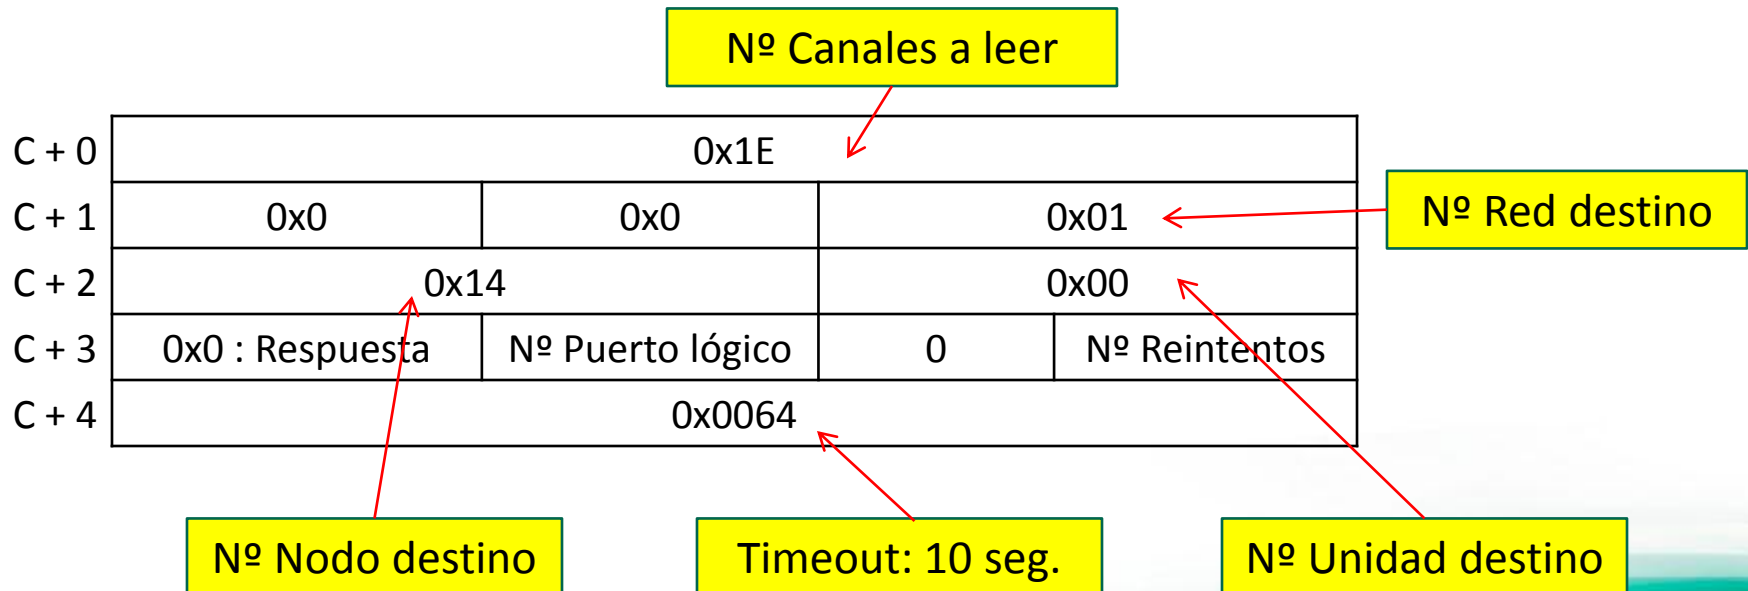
Nº Canales a leer

|  |  |  |  |  |
|---|---|---|---|---|
| C + 0 | 0x1E | | | |
| C + 1 | 0x0 | 0x0 | 0x01 | |
| C + 2 | 0x14 | | 0x00 | |
| C + 3 | 0x0 : Respuesta | Nº Puerto lógico | 0 | Nº Reintentos |
| C + 4 | 0x0064 | | | |

Nº Red destino

Nº Nodo destino

Timeout: 10 seg.

Nº Unidad destino